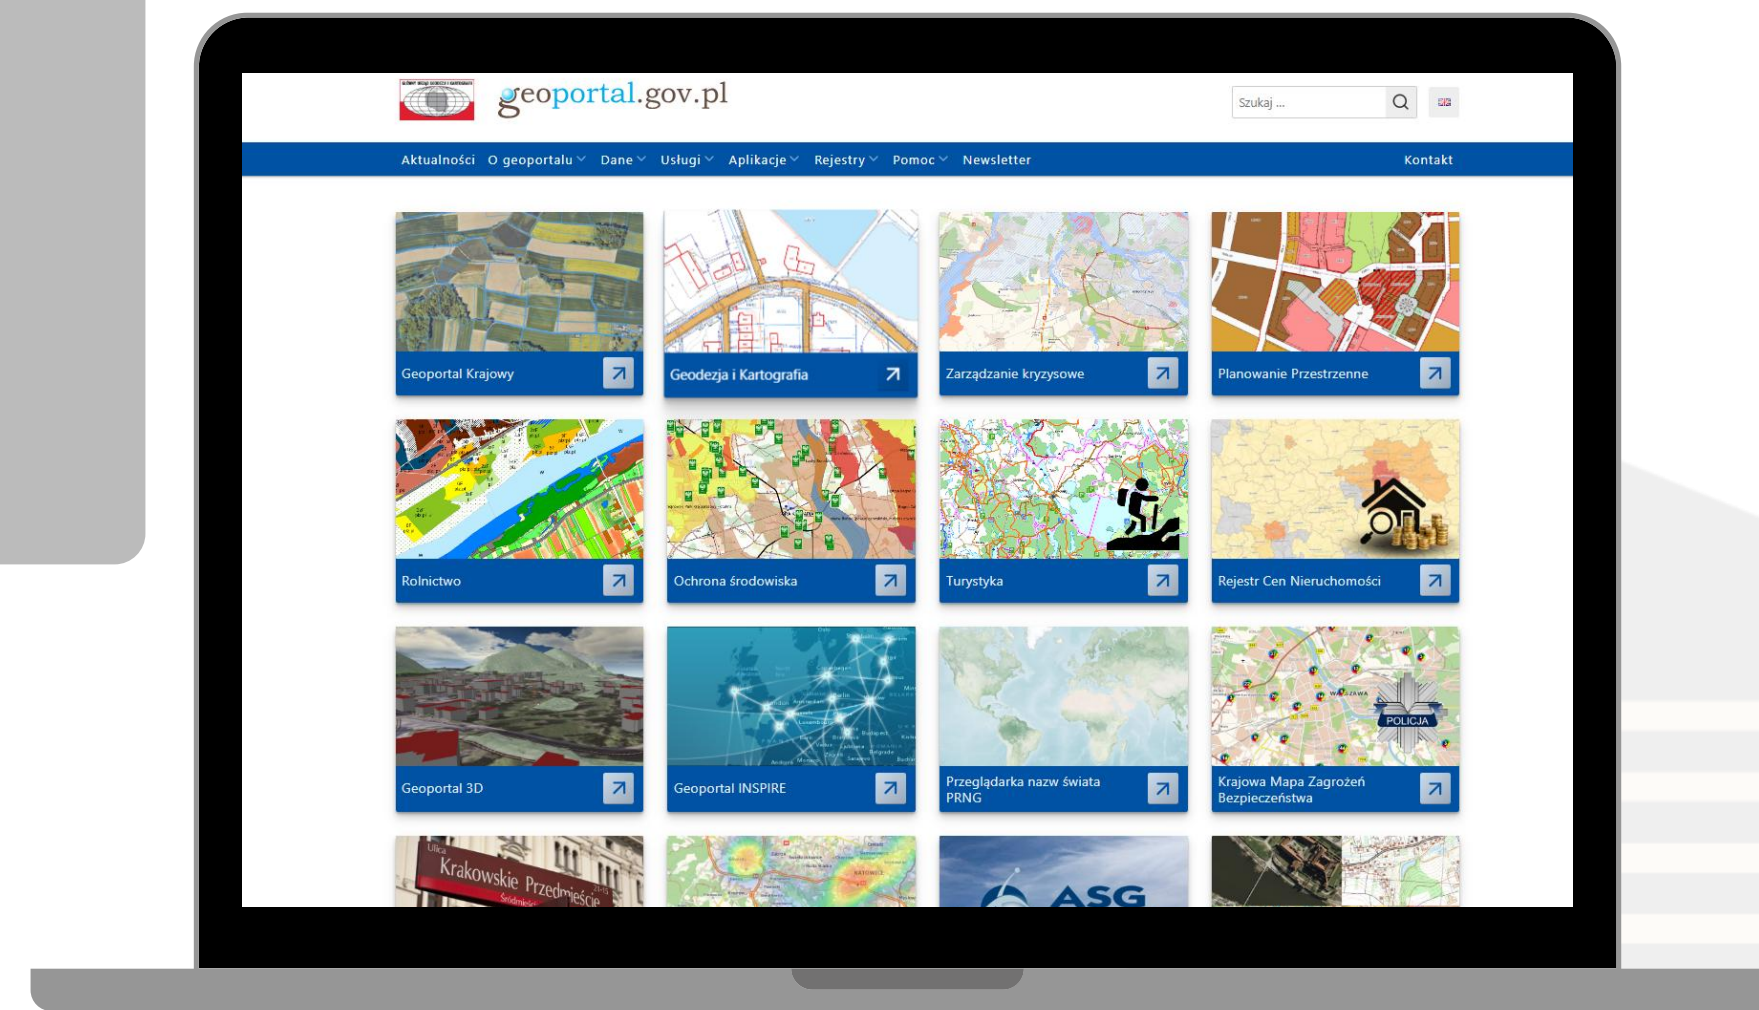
geoportal.gov.pl

Szukaj ...

Aktualności O geoportalu Dane Usługi Aplikacje Rejestry Pomoc Newsletter Kontakt

Geoportal Krajowy

Geodezja i Kartografia

Zarządzanie kryzysowe

Planowanie Przestrzenne

Rolnictwo

Ochrona środowiska

Turystyka

Rejestr Cen Nieruchomości

Geoportal 3D

Geoportal INSPIRE

Przeglądarka nazw świata PRNG

POLICJA

Krajowa Mapa Zagrożeń Bezpieczeństwa

Ulica Krakowskie Przedmieście

ASG